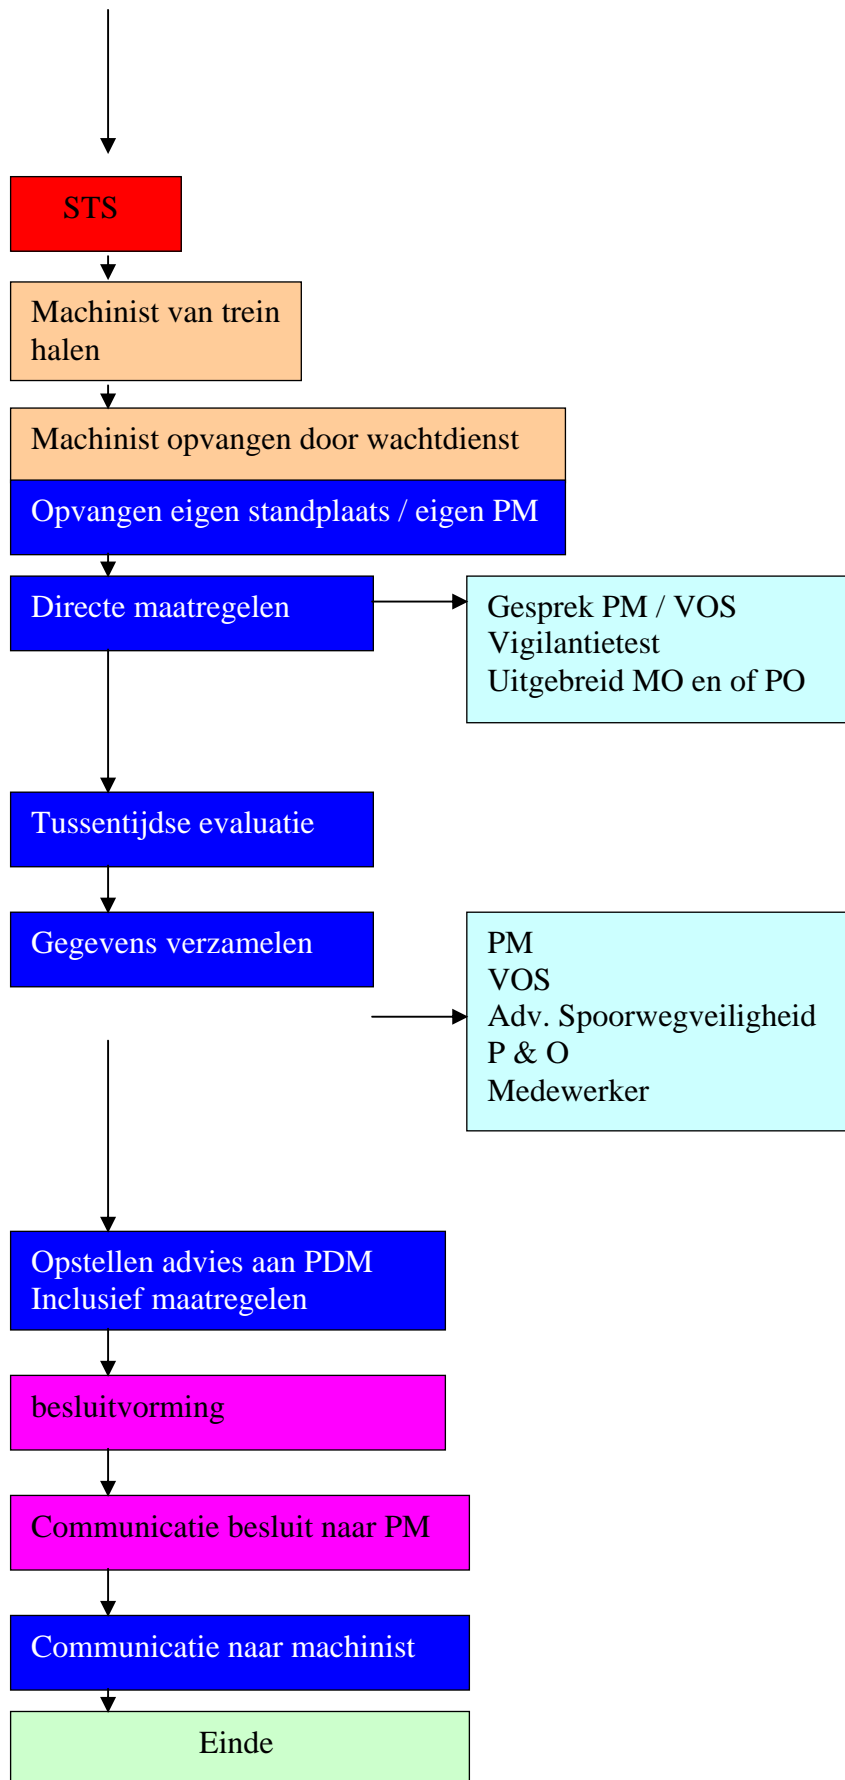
STS

Machinist van trein halen

Machinist opvangen door wachtdienst

Opvangen eigen standplaats / eigen PM

Directe maatregelen

Gesprek PM / VOS
Vigilantietest
Uitgebreid MO en of PO

Tussentijdse evaluatie

Gegevens verzamelen

PM
VOS
Adv. Spoorwegveiligheid
P & O
Medewerker

Opstellen advies aan PDM
Inclusief maatregelen

besluitvorming

Communicatie besluit naar PM

Communicatie naar machinist

Einde